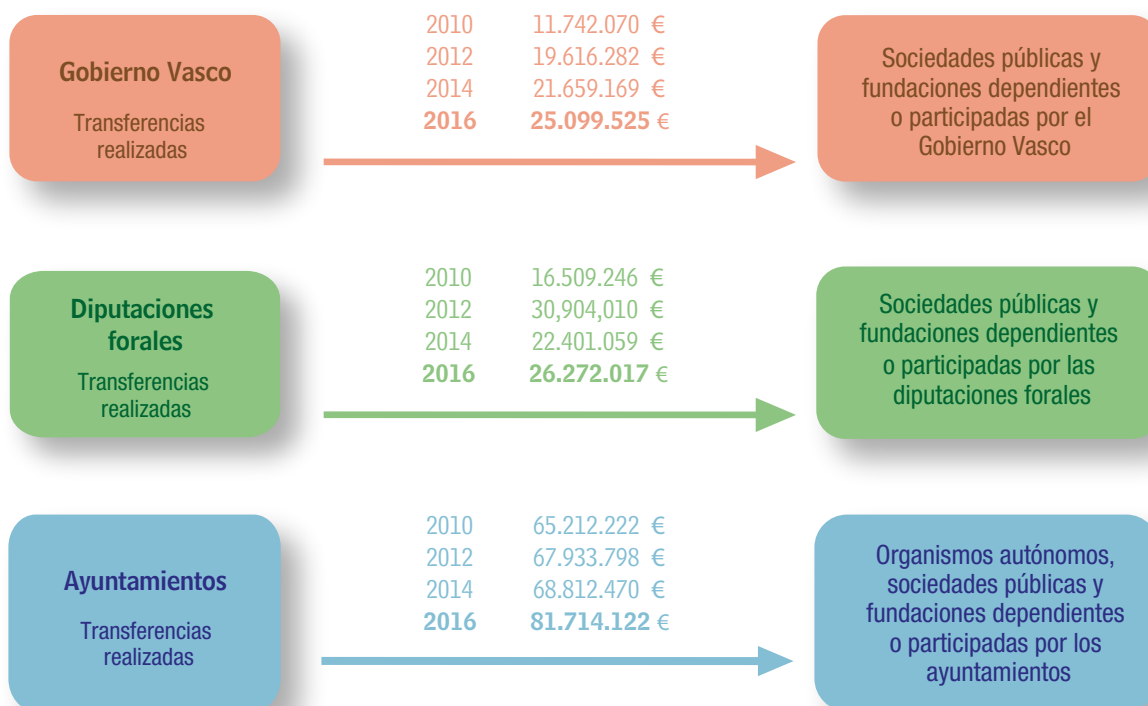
Gobierno Vasco

Transferencias realizadas

2010 11.742.070 €
2012 19.616.282 €
2014 21.659.169 €
2016 25.099.525 €

Sociedades públicas y fundaciones dependientes o participadas por el Gobierno Vasco

Diputaciones forales

Transferencias realizadas

2010 16.509.246 €
2012 30,904,010 €
2014 22.401.059 €
2016 26.272.017 €

Sociedades públicas y fundaciones dependientes o participadas por las diputaciones forales

Ayuntamientos

Transferencias realizadas

2010 65.212.222 €
2012 67.933.798 €
2014 68.812.470 €
2016 81.714.122 €

Organismos autónomos, sociedades públicas y fundaciones dependientes o participadas por los ayuntamientos